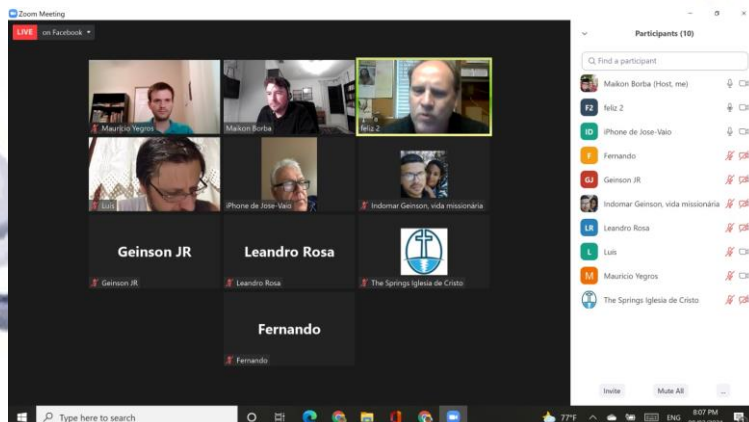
Zoom Meeting

LIVE on Facebook

Mauricio Yegros
Maikon Borba
feliz 2
Luis
iPhone de Jose-Vaio
Indomar Geinson, vida missionária

Geinson JR
Geinson JR
Leandro Rosa
Leandro Rosa
The Springs Iglesia de Cristo

Fernando
Fernando

Participants (10)

Find a participant

Maikon Borba (Host, me)
F2 feliz 2
ID iPhone de Jose-Vaio
F Fernando
GJ Geinson JR
Indomar Geinson, vida missionária
LR Leandro Rosa
L Luis
M Mauricio Yegros
The Springs Iglesia de Cristo

Invite
Mute All
...

Type here to search
77°F
ENG
8:07 PM
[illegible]